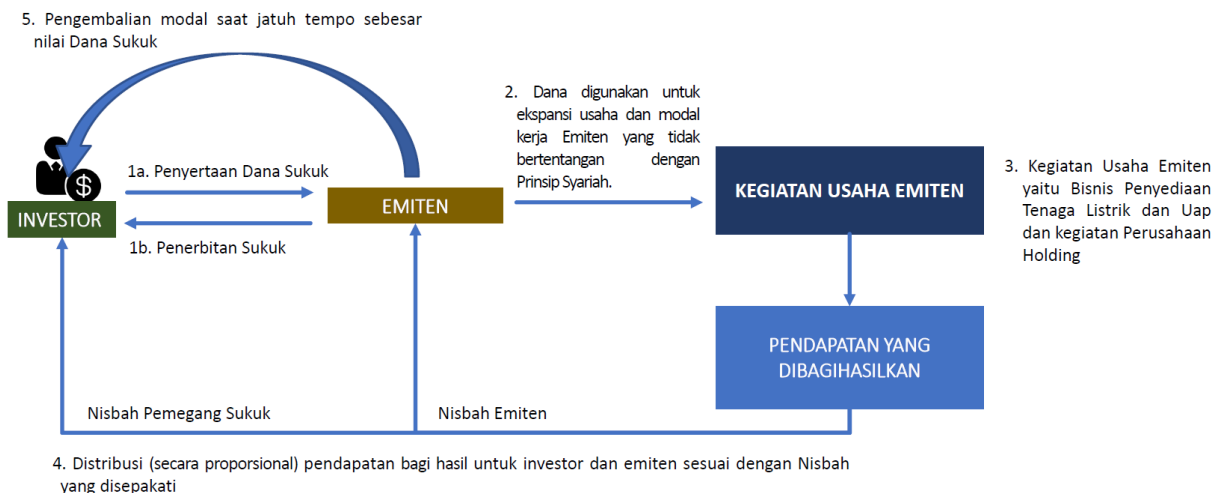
5. Pengembalian modal saat jatuh tempo sebesar nilai Dana Sukuk

2. Dana digunakan untuk ekspansi usaha dan modal kerja Emiten yang tidak bertentangan dengan Prinsip Syariah.

1a. Penyertaan Dana Sukuk

INVESTOR

EMITEN

1b. Penerbitan Sukuk

KEGIATAN USAHA EMITEN

3. Kegiatan Usaha Emiten yaitu Bisnis Penyediaan Tenaga Listrik dan Uap dan kegiatan Perusahaan Holding

PENDAPATAN YANG DIBAGIHASILKAN

Nisbah Pemegang Sukuk

Nisbah Emiten

4. Distribusi (secara proporsional) pendapatan bagi hasil untuk investor dan emiten sesuai dengan Nisbah yang disepakati